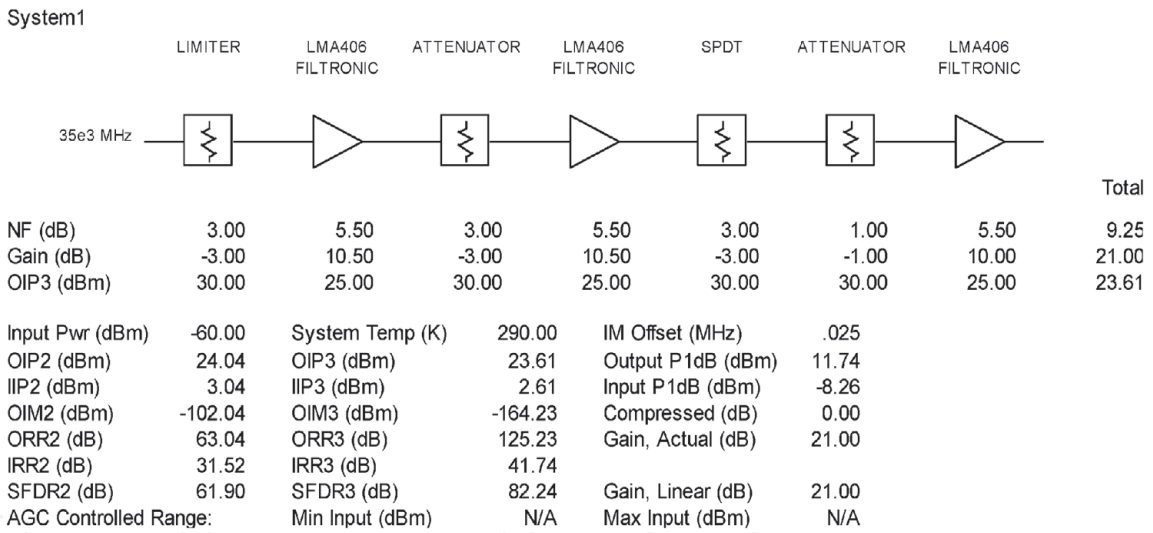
System1

LIMITER LMA406 FILTRONIC ATTENUATOR LMA406 FILTRONIC SPDT ATTENUATOR LMA406 FILTRONIC

35e3 MHz

| | LIMITER | LMA406 FILTRONIC | ATTENUATOR | LMA406 FILTRONIC | SPDT | ATTENUATOR | LMA406 FILTRONIC | Total |
|---|---|---|---|---|---|---|---|---|
| NF (dB) | 3.00 | 5.50 | 3.00 | 5.50 | 3.00 | 1.00 | 5.50 | 9.25 |
| Gain (dB) | -3.00 | 10.50 | -3.00 | 10.50 | -3.00 | -1.00 | 10.00 | 21.00 |
| OIP3 (dBm) | 30.00 | 25.00 | 30.00 | 25.00 | 30.00 | 30.00 | 25.00 | 23.61 |

| | | | | | |
|---|---|---|---|---|---|
| Input Pwr (dBm) | -60.00 | System Temp (K) | 290.00 | IM Offset (MHz) | .025 |
| OIP2 (dBm) | 24.04 | OIP3 (dBm) | 23.61 | Output P1dB (dBm) | 11.74 |
| IIP2 (dBm) | 3.04 | IIP3 (dBm) | 2.61 | Input P1dB (dBm) | -8.26 |
| OIM2 (dBm) | -102.04 | OIM3 (dBm) | -164.23 | Compressed (dB) | 0.00 |
| ORR2 (dB) | 63.04 | ORR3 (dB) | 125.23 | Gain, Actual (dB) | 21.00 |
| IRR2 (dB) | 31.52 | IRR3 (dB) | 41.74 | | |
| SFDR2 (dB) | 61.90 | SFDR3 (dB) | 82.24 | Gain, Linear (dB) | 21.00 |
| AGC Controlled Range: | | Min Input (dBm) | N/A | Max Input (dBm) | N/A |